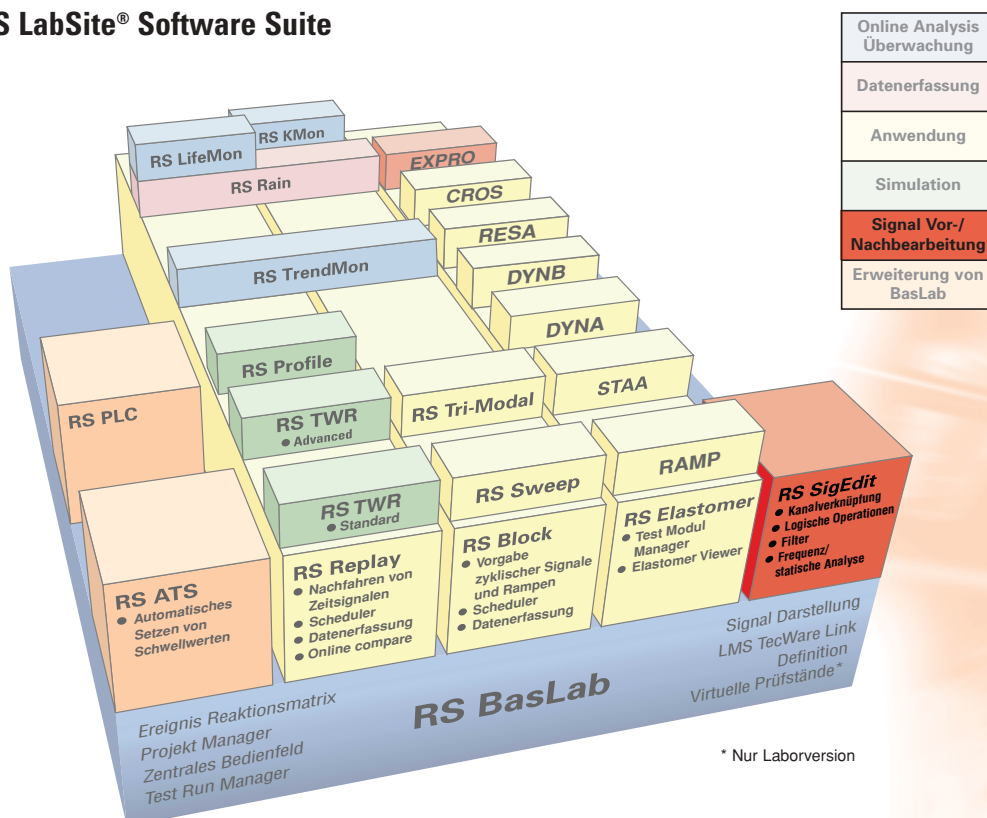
S LabSite® Software Suite

Online Analysis Überwachung
Datenerfassung
Anwendung
Simulation
Signal Vor-/ Nachbearbeitung
Erweiterung von BasLab

RS LifeMon
RS KMon
RS Rain
EXPRO
CROS
RESA
DYNB
DYNA
RS TrendMon
RS Profile
RS TWR
● Advanced
RS Tri-Modal
STAA
RS PLC
RAMP
RS SigEdit
● Kanalverknüpfung
● Logische Operationen
● Filter
● Frequenz/ statische Analyse
RS TWR
● Standard
RS Sweep
RS Elastomer
● Test Modul Manager
● Elastomer Viewer
RS Replay
● Nachfahren von Zeitsignalen
● Scheduler
● Datenerfassung
● Online compare
RS Block
● Vorgabe zyklischer Signale und Rampen
● Scheduler
● Datenerfassung
RS ATS
● Automatisches Setzen von Schwellwerten

Signal Darstellung
LMS TecWare Link
Definition
Virtuelle Prüfstände*

RS BasLab

Ereignis Reaktionsmatrix
Projekt Manager
Zentrales Bedienfeld
Test Run Manager

* Nur Laborversion